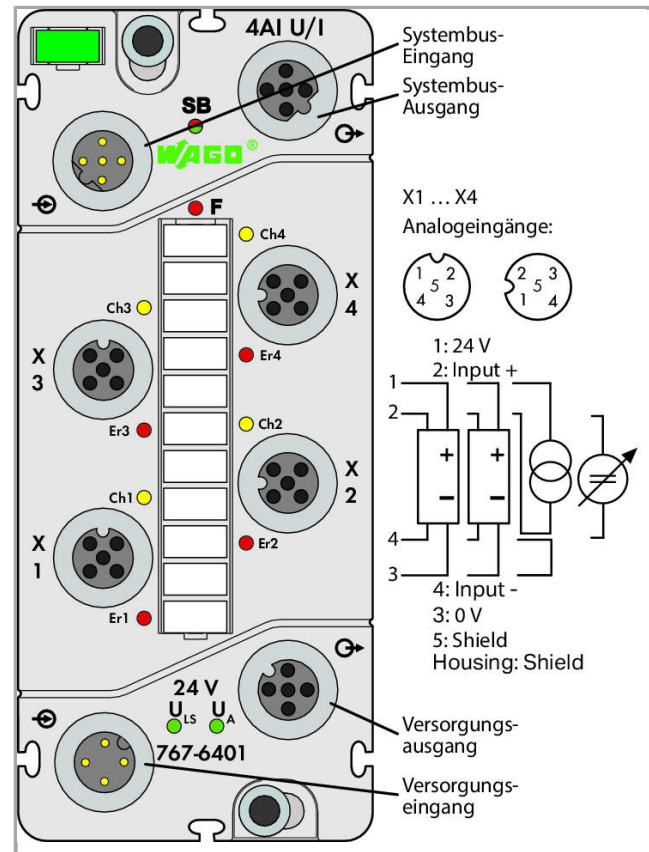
4AI U/I

Systembus-Eingang

Systembus-Ausgang

SB

WAGO®

F

Ch4

X 4

Ch3

X 3

Er4

Er3

Ch2

X 2

Ch1

X 1

Er2

Er1

X1 … X4
Analogeingänge:

1 2 5 4 3

2 3 5 1 4

1: 24 V
2: Input +

1
2
4
3

+
−
+
−

4: Input -
3: 0 V
5: Shield
Housing: Shield

24 V
$U_{LS}$ $U_A$

767-6401

Versorgungs-ausgang

Versorgungs-eingang